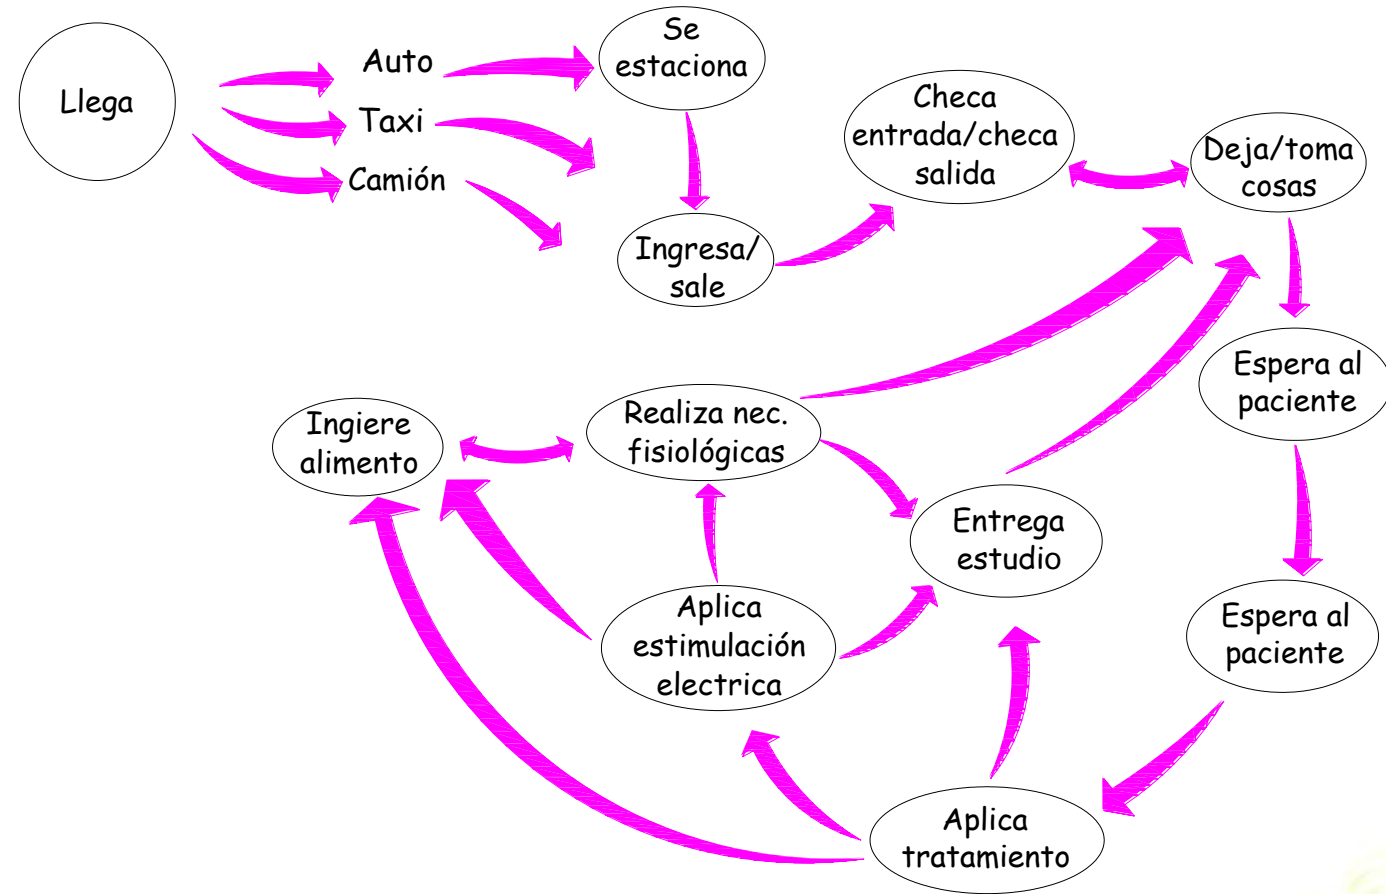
Llega

Auto

Taxi

Camión

Se estaciona

Ingresa/ sale

Checa entrada/checa salida

Deja/toma cosas

Espera al paciente

Espera al paciente

Realiza nec. fisiológicas

Ingiere alimento

Entrega estudio

Aplica estimulación electrica

Aplica tratamiento